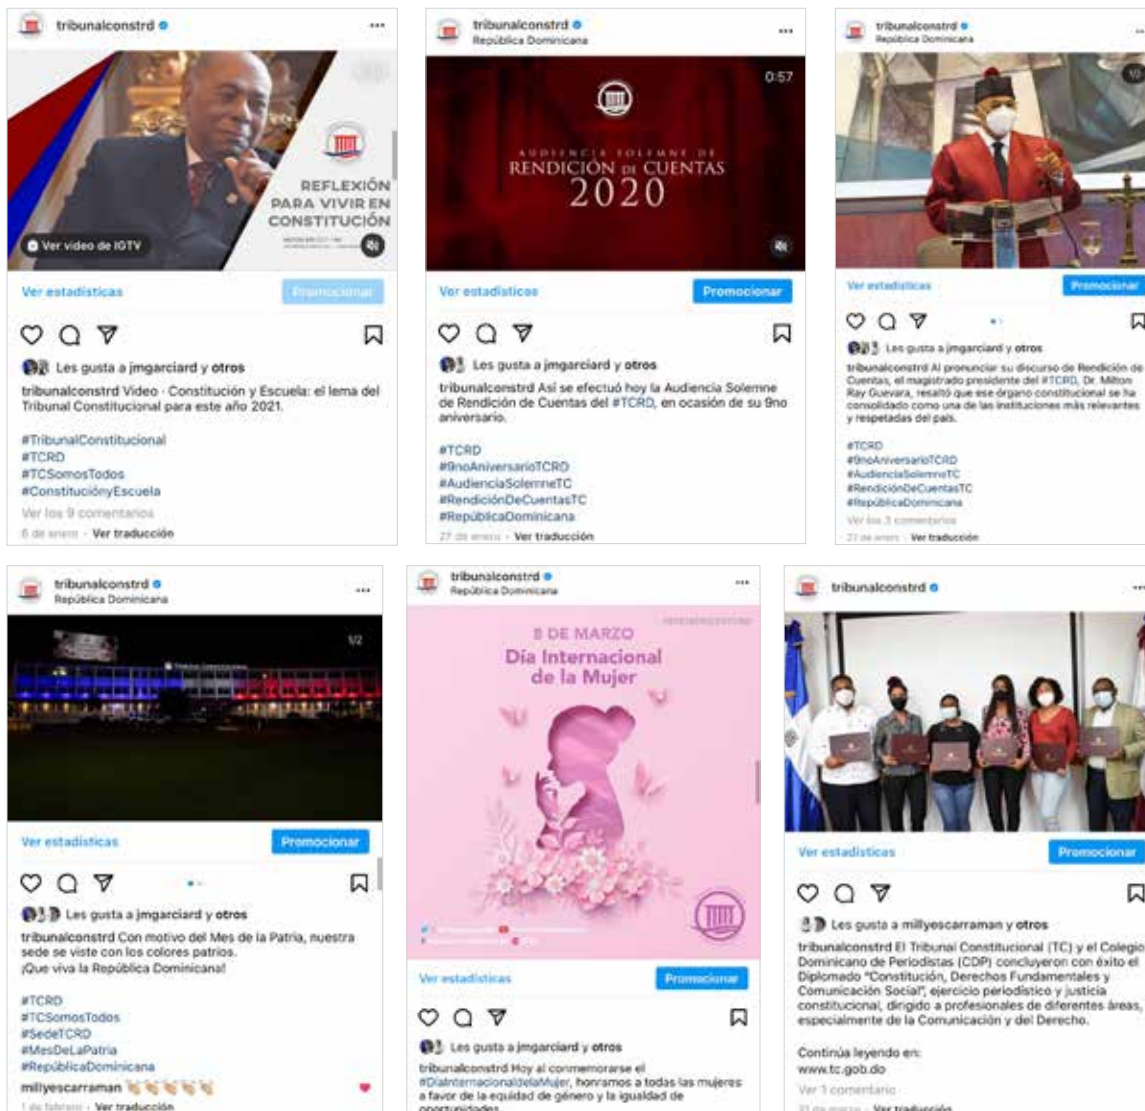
tribunalconstrd ...

REFLEXIÓN PARA VIVIR EN CONSTITUCIÓN

Ver video de IGTV

Ver estadísticas
Promocionar

Les gusta a jmgarciard y otros

tribunalconstrd Video - Constitución y Escuela: el lema del Tribunal Constitucional para este año 2021.

#TribunalConstitucional
#TCRD
#TCSomosTodos
#ConstituciónyEscuela

Ver los 9 comentarios
6 de enero · Ver traducción

tribunalconstrd
República Dominicana ...

0:57

AUDIENCIA SOLEMNE DE RENDICIÓN DE CUENTAS 2020

Ver estadísticas
Promocionar

Les gusta a jmgarciard y otros

tribunalconstrd Así se efectuó hoy la Audiencia Solemne de Rendición de Cuentas del #TCRD, en ocasión de su 9no aniversario.

#TCRD
#9noAniversarioTCRD
#AudienciaSolemneTC
#RendiciónDeCuentasTC
#RepúblicaDominicana

27 de enero · Ver traducción

tribunalconstrd
República Dominicana

Ver estadísticas
Promocionar

Les gusta a jmgarciard y otros

tribunalconstrd Al pronunciar su discurso de Rendición de Cuentas, el magistrado presidente del #TCRD, Dr. Milton Ray Guevara, resaltó que ese órgano constitucional se ha consolidado como una de las instituciones más relevantes y respetadas del país.

#TCRD
#9noAniversarioTCRD
#AudienciaSolemneTC
#RendiciónDeCuentasTC
#RepúblicaDominicana

Ver los 3 comentarios
27 de enero · Ver traducción

tribunalconstrd
República Dominicana ...

1/2

Ver estadísticas
Promocionar

Les gusta a jmgarciard y otros

tribunalconstrd Con motivo del Mes de la Patria, nuestra sede se viste con los colores patrios.
¡Que viva la República Dominicana!

#TCRD
#TCSomosTodos
#SedeTCRD
#MesDeLaPatria
#RepúblicaDominicana

millyescarraman 👏👏👏👏👏

1 de febrero · Ver traducción

tribunalconstrd
República Dominicana ...

8 DE MARZO
Día Internacional de la Mujer

Ver estadísticas
Promocionar

Les gusta a jmgarciard y otros

tribunalconstrd Hoy al conmemorarse el #DiaInternacionaldelaMujer, honramos a todas las mujeres a favor de la equidad de género y la igualdad de oportunidades.

tribunalconstrd ...

Ver estadísticas
Promocionar

Les gusta a millyescarraman y otros

tribunalconstrd El Tribunal Constitucional (TC) y el Colegio Dominicano de Periodistas (CDP) concluyeron con éxito el Diplomado "Constitución, Derechos Fundamentales y Comunicación Social", ejercicio periodístico y justicia constitucional, dirigido a profesionales de diferentes áreas, especialmente de la Comunicación y del Derecho.

Continúa leyendo en:
www.tc.gob.do

Ver 1 comentario
21 de marzo · Ver traducción